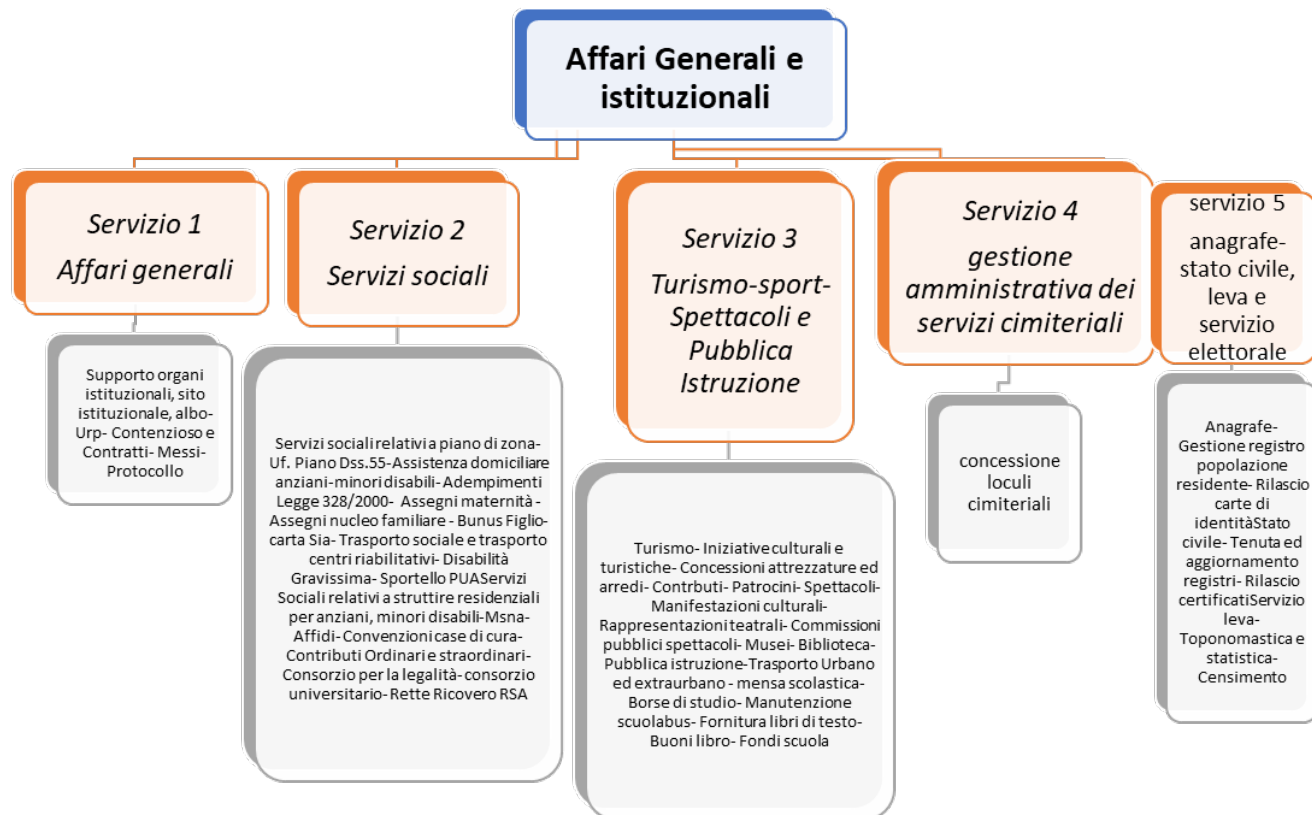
Affari Generali e istituzionali

Servizio 1
Affari generali

Supporto organi istituzionali, sito istituzionale, albo-Urp- Contenzioso e Contratti- Messi-Protocollo

Servizio 2
Servizi sociali

Servizi sociali relativi a piano di zona-Uf. Piano Dss.55-Assistenza domiciliare anziani-minori disabili-Adempimenti Legge 328/2000- Assegni maternità - Assegni nucleo familiare - Bunus Figlio-carta Sia- Trasporto sociale e trasporto centri riabilitativi- Disabilità Gravissima- Sportello PUAServizi Sociali relativi a strutture residenziali per anziani, minori disabili-Msna-Affidi- Convenzioni case di cura-Contributi Ordinari e straordinari-Consorzio per la legalità- consorzio universitario- Rette Ricovero RSA

Servizio 3
Turismo-sport-Spettacoli e Pubblica Istruzione

Turismo- Iniziative culturali e turistiche- Concessioni attrezzature ed arredi- Contrbuti- Patrocini- Spettacoli-Manifestazioni culturali-Rappresentazioni teatrali- Commissioni pubblici spettacoli- Musei- Biblioteca-Pubblica istruzione-Trasporto Urbano ed extraurbano - mensa scolastica-Borse di studio- Manutenzione scuolabus- Fornitura libri di testo-Buoni libro- Fondi scuola

Servizio 4
gestione amministrativa dei servizi cimiteriali

concessione loculi cimiteriali

servizio 5
anagrafe-stato civile, leva e servizio elettorale

Anagrafe-Gestione registro popolazione residente- Rilascio carte di identitàStato civile- Tenuta ed aggiornamento registri- Rilascio certificatiServizio leva-Toponomastica e statistica-Censimento